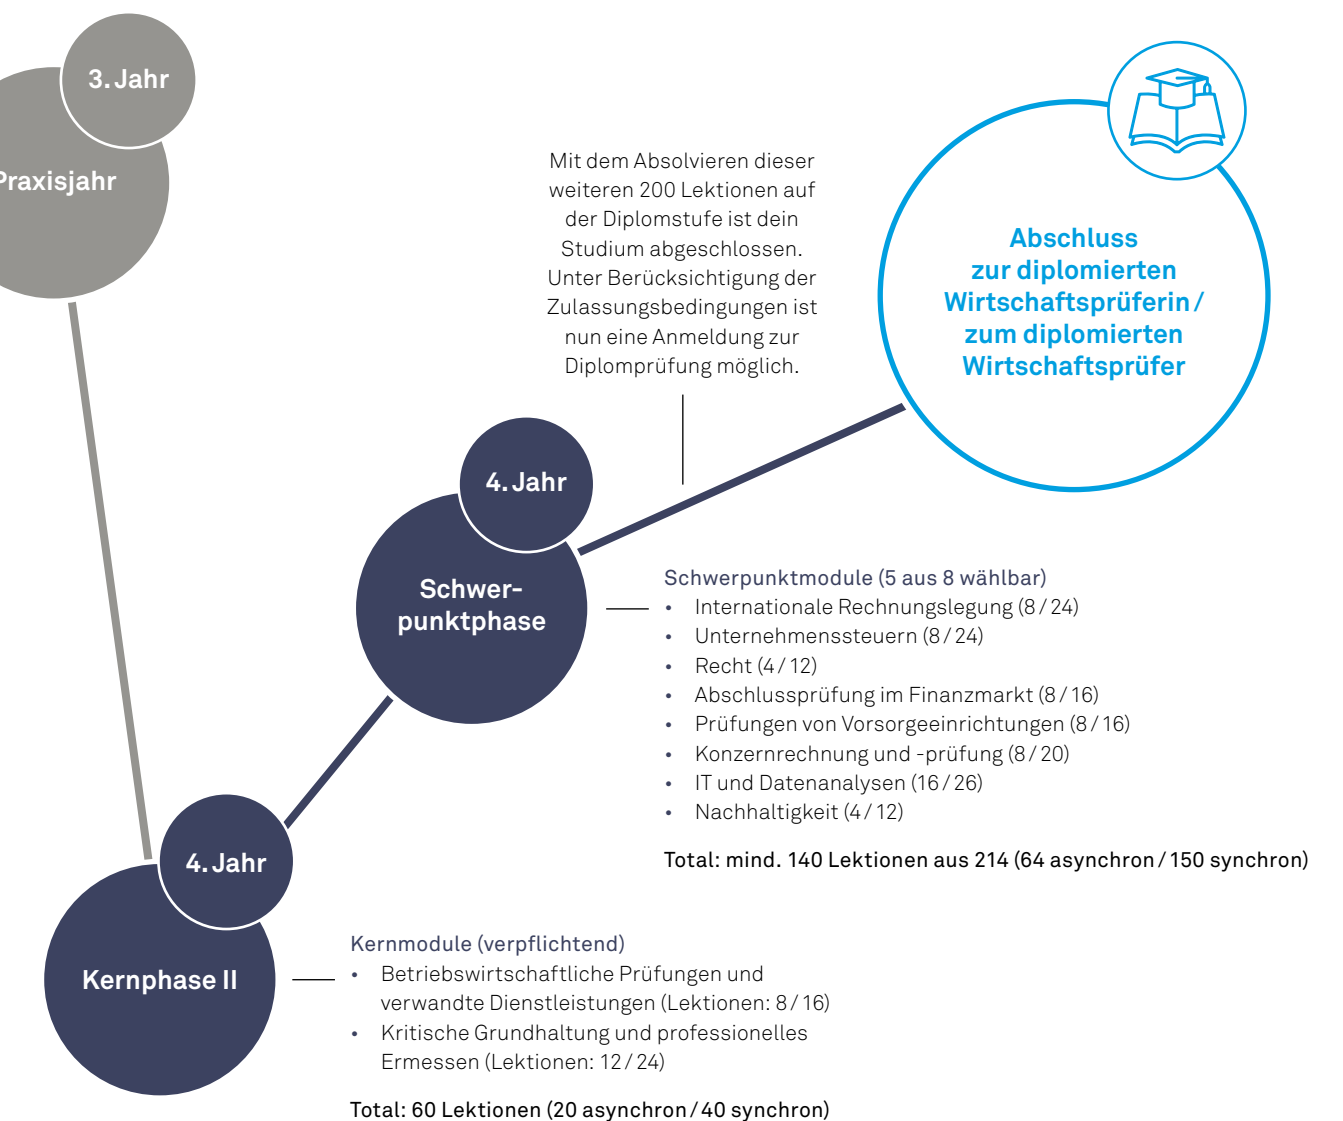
3. Jahr

Praxisjahr

Mit dem Absolvieren dieser weiteren 200 Lektionen auf der Diplomstufe ist dein Studium abgeschlossen. Unter Berücksichtigung der Zulassungsbedingungen ist nun eine Anmeldung zur Diplomprüfung möglich.

Abschluss zur diplomierten Wirtschaftsprüferin / zum diplomierten Wirtschaftsprüfer

4. Jahr

Schwerpunktphase

Schwerpunktmodule (5 aus 8 wählbar)
- Internationale Rechnungslegung (8 / 24)
- Unternehmenssteuern (8 / 24)
- Recht (4 / 12)
- Abschlussprüfung im Finanzmarkt (8 / 16)
- Prüfungen von Vorsorgeeinrichtungen (8 / 16)
- Konzernrechnung und -prüfung (8 / 20)
- IT und Datenanalysen (16 / 26)
- Nachhaltigkeit (4 / 12)

Total: mind. 140 Lektionen aus 214 (64 asynchron / 150 synchron)

4. Jahr

Kernphase II

Kernmodule (verpflichtend)
- Betriebswirtschaftliche Prüfungen und verwandte Dienstleistungen (Lektionen: 8 / 16)
- Kritische Grundhaltung und professionelles Ermessen (Lektionen: 12 / 24)

Total: 60 Lektionen (20 asynchron / 40 synchron)